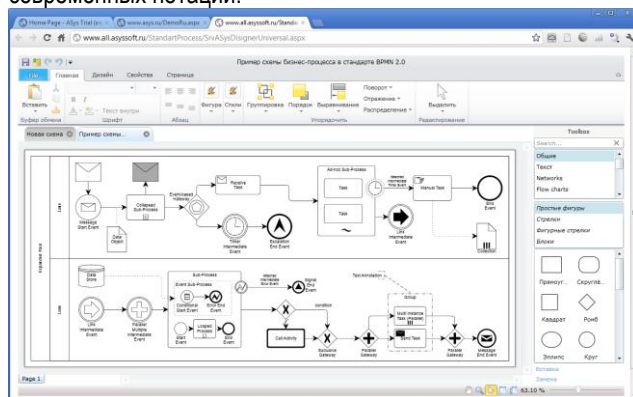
современных нотаций.

Home Page - ASys Trial (e
www.asys.ru/Demo/fu.aspx
www.all.asyssoft.ru/Standa

www.all.asyssoft.ru/StandartProcess/SilvASysDisignerUniversal.aspx

Пример схемы бизнес-процесса в стандарте BPMN 2.0

Файл Главная Дизайн Свойства Страница

Вставить
Буфер обмена
Шрифт
Абзац
Фигура Стиль
Группировка Порядок Выравнивание
Поворот
Отражение
Распределение
Упорядочить
Выделить
Редактирование

Новая схема
Пример схемы...

Toolbox
Общие
Текст
Networks
Flow charts
Простые фигуры
Стрелки
Фигурные стрелки
Блоки
Прямоуг...
Скругле...
Квадрат
Ромб
Эллипс
Круг
Вставка
Замена

Message Start Event
Collapsed Sub-Process
Eventbased Gateway
Receive Task
Timer Intermediate Event
Escalation End Event
Data Object
Ad-Hoc Sub-Process
Task
Task
Manual Task
End Event
Link Intermediate Event
Collection
Data Store
Link Intermediate Event
Parallel Multiple Intermediate Event
Sub-Process
Event Sub-Process
Conditional Start Event
Error End Event
Start Event
Looped Process
End Event
Signal End Event
Condition
Call Activity
Exclusive Gateway
Text Annotation
Group
Multi Instance Task (Parallel)
Send Task
Parallel Gateway
Parallel Gateway
Message End Event

Page 1

63.10 %